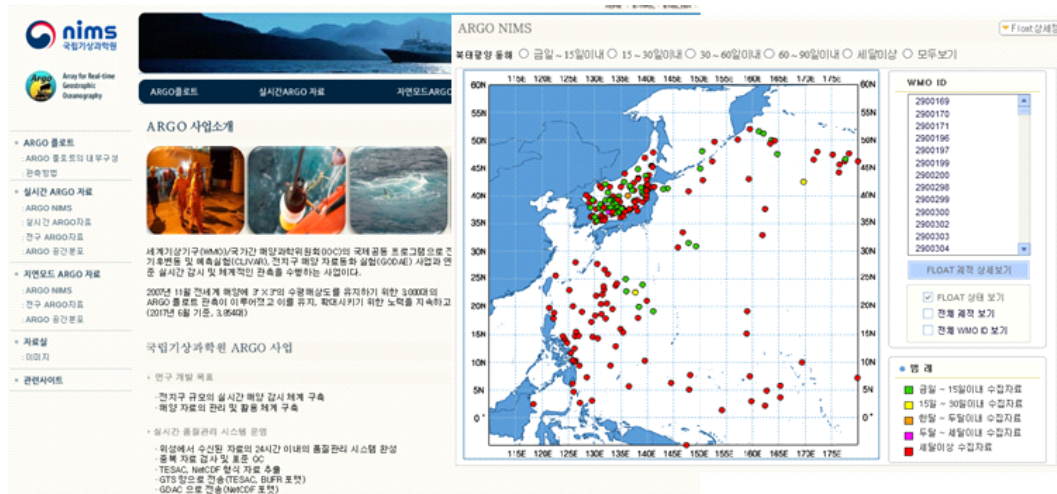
nims
국립기상과학원

Argo Array for Real-time Geostrophic Oceanography

ARGO플로트
실시간ARGO 자료
지연모드ARG

ARGO 플로트
ARGO 플로트의 내부구성
관측방법

실시간 ARGO 자료
ARGO NIMS
실시간 ARGO자료
전구 ARGO자료
ARGO 공간분포

지연모드 ARGO 자료
ARGO NIMS
전구 ARGO자료
ARGO 공간분포

자료실
이미지

관련사이트

ARGO 사업소개

세계기상기구(WMO)/국가간 해양과학위원회(IOC)의 국제 공동 프로그램으로 전 기후변동 및 예측실험(CLIVAR), 전지구 해양 자료동화 실험(GODAE) 사업과 연 준 실시간 감시 및 체계적인 관측을 수행하는 사업이다.

2007년 11월 전세계 해양에 3°×3°의 수평해상도를 유지하기 위한 3,000여 의 ARGO 플로트 관측이 이루어졌고 이를 유지, 확대시키기 위한 노력을 지속하고 (2017년 6월 기준, 3,854여)

국립기상과학원 ARGO 사업

연구 개발 목표
·전지구 규모의 실시간 해양 감시 체계 구축
·해양 자료의 관리 및 활용 체계 구축

실시간 품질관리 시스템 운영
·위성에서 수신된 자료의 24시간 이내의 품질관리 시스템 완성
·중복 자료 검사 및 표준 QC
·TESAC, NetCDF 형식 자료 추출
·GTS 망으로 전송(TESAC, BUFR 포맷)
·GDAC 으로 전송(NetCDF 포맷)

ARGO NIMS
Float상세
북태평양 동해 ○ 금일 ~ 15일이내 ○ 15 ~ 30일이내 ○ 30 ~ 60일이내 ○ 60 ~ 90일이내 ○ 세달이상 ○ 모두보기

115E 120E 125E 130E 135E 140E 145E 150E 155E 160E 165E 170E 175E
60N 55N 50N 45N 40N 35N 30N 25N 20N 15N 10N 5N 0°

WMO ID
2900169
2900170
2900171
2900196
2900197
2900199
2900200
2900298
2900299
2900300
2900302
2900303
2900304

FLOAT 궤적 상세보기
FLOAT 상태 보기
전체 궤적 보기
전체 WMO ID 보기

범 례
금일 ~ 15일이내 수집자료
15일 ~ 30일이내 수집자료
한달 ~ 두달이내 수집자료
두달 ~ 세달이내 수집자료
세달이상 수집자료